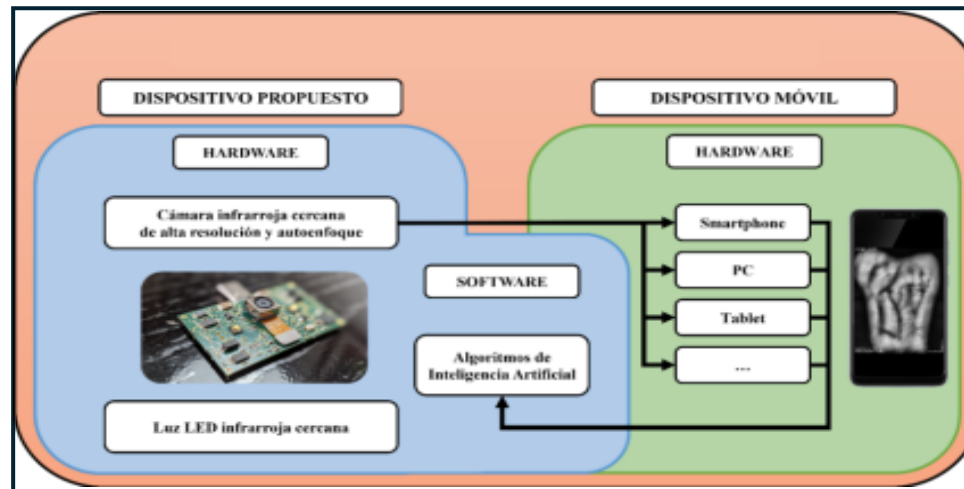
DISPOSITIVO PROPUESTO

DISPOSITIVO MÓVIL

HARDWARE

HARDWARE

Cámara infrarroja cercana de alta resolución y autoenfoque

SOFTWARE

Algoritmos de Inteligencia Artificial

Luz LED infrarroja cercana

Smartphone

PC

Tablet

...